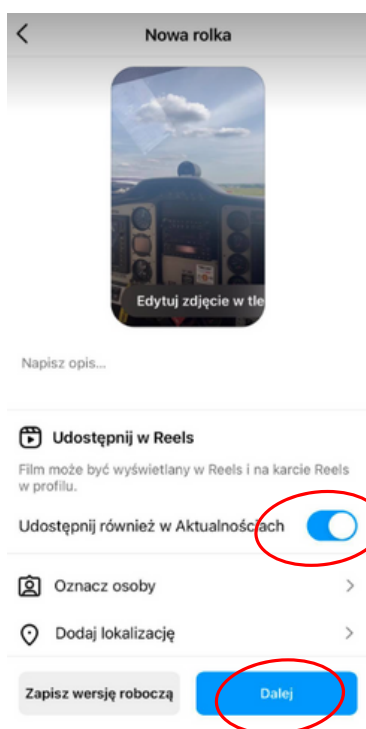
Nowa rolka

Edytuj zdjęcie w tle

Napisz opis...

Udostępnij w Reels

Film może być wyświetlany w Reels i na karcie Reels w profilu.

Udostępnij również w Aktualnościach

Oznacz osoby

Dodaj lokalizację

Zapisz wersję roboczą

Dalej